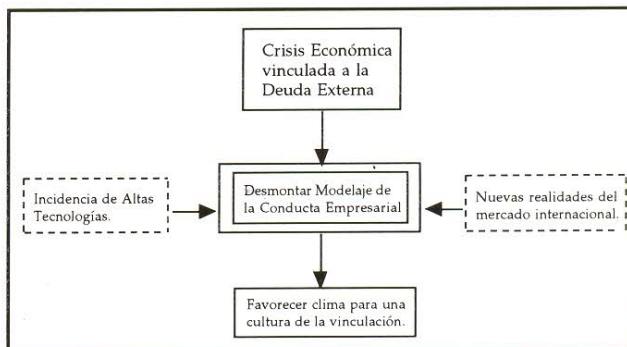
Crisis Económica vinculada a la Deuda Externa

Incidencia de Altas Tecnologías.

Desmontar Modelaje de la Conducta Empresarial

Nuevas realidades del mercado internacional.

Favorecer clima para una cultura de la vinculación.